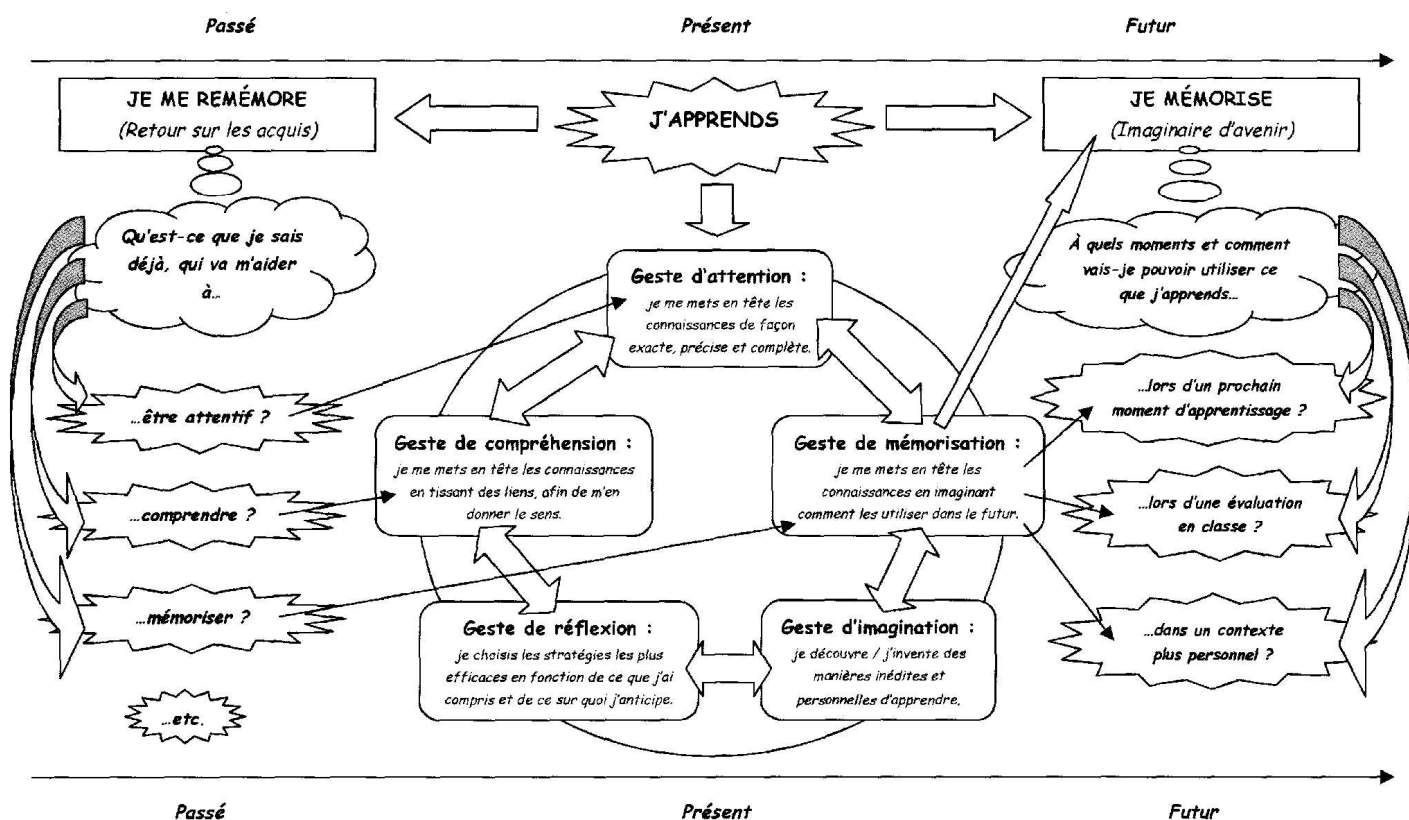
Passé

Présent

Futur

JE ME REMÉMORE
(Retour sur les acquis)

J'APPRENDS

JE MÉMORISE
(Imaginaire d'avenir)

Qu'est-ce que je sais déjà, qui va m'aider à…

À quels moments et comment vais-je pouvoir utiliser ce que j'apprends…

Geste d'attention :
je me mets en tête les connaissances de façon exacte, précise et complète.

…être attentif ?

…lors d'un prochain moment d'apprentissage ?

Geste de compréhension :
je me mets en tête les connaissances en tissant des liens, afin de m'en donner le sens.

Geste de mémorisation :
je me mets en tête les connaissances en imaginant comment les utiliser dans le futur.

…comprendre ?

…lors d'une évaluation en classe ?

…mémoriser ?

Geste de réflexion :
je choisis les stratégies les plus efficaces en fonction de ce que j'ai compris et de ce sur quoi j'anticipe.

Geste d'imagination :
je découvre / j'invente des manières inédites et personnelles d'apprendre.

…dans un contexte plus personnel ?

…etc.

Passé

Présent

Futur